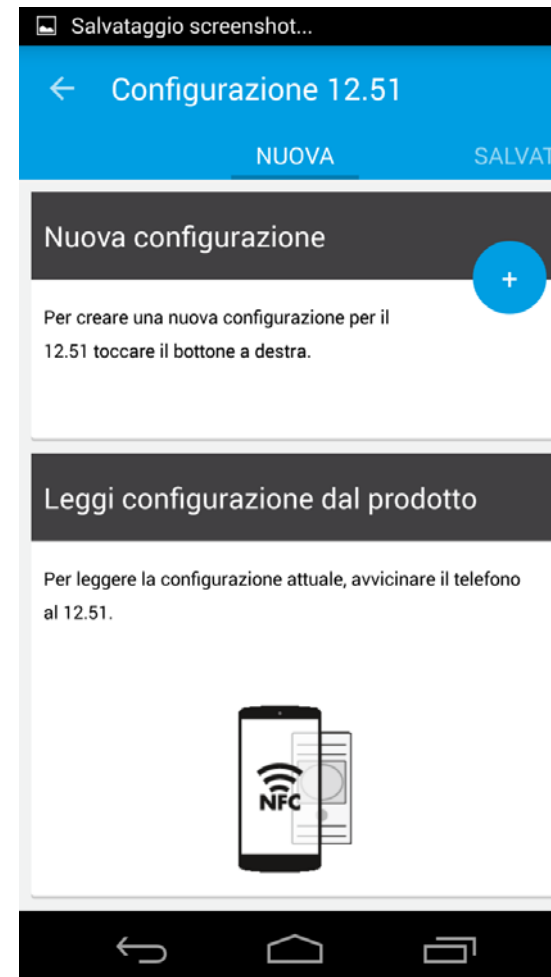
Salvataggio screenshot...

←　Configurazione 12.51

NUOVA　SALVAT

Nuova configurazione

+

Per creare una nuova configurazione per il 12.51 toccare il bottone a destra.

Leggi configurazione dal prodotto

Per leggere la configurazione attuale, avvicinare il telefono al 12.51.

NFC